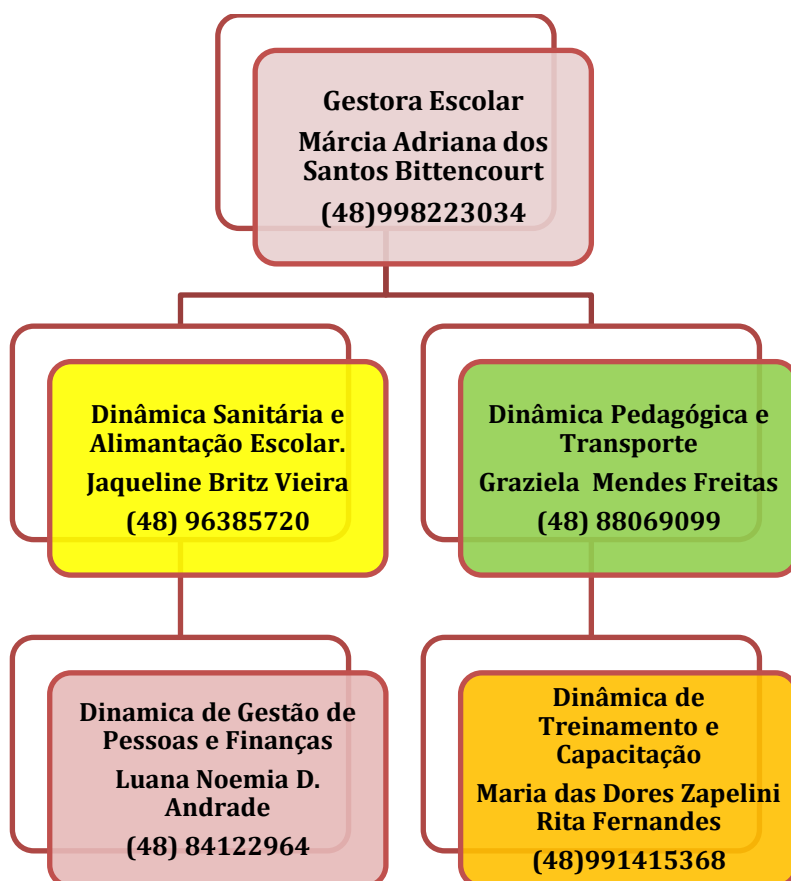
Gestora Escolar
Márcia Adriana dos Santos Bittencourt
(48)998223034

Dinâmica Sanitária e Alimantação Escolar.
Jaqueline Britz Vieira
(48) 96385720

Dinâmica Pedagógica e Transporte
Graziela Mendes Freitas
(48) 88069099

Dinamica de Gestão de Pessoas e Finanças
Luana Noemia D. Andrade
(48) 84122964

Dinâmica de Treinamento e Capacitação
Maria das Dores Zapelini Rita Fernandes
(48)991415368